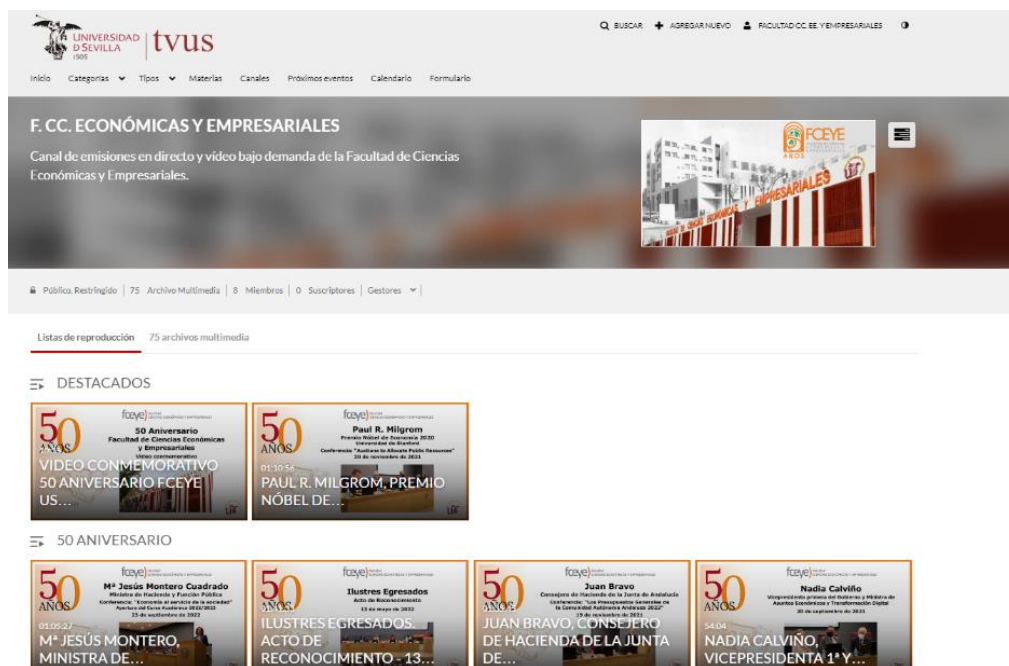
UNIVERSIDAD D SEVILLA 1505 tvus

BUSCAR AGREGAR NUEVO FACULTAD CC. EE. Y EMPRESARIALES

Inicio Categorías Tipos Materias Canales Próximos eventos Calendario Formulario

F. CC. ECONÓMICAS Y EMPRESARIALES

Canal de emisiones en directo y vídeo bajo demanda de la Facultad de Ciencias Económicas y Empresariales.

FCEYE 50 AÑOS

EMPRESARIALES

Público, Restringido | 75 Archivo Multimedia | 8 Miembros | 0 Suscriptores | Gestores

Listas de reproducción 75 archivos multimedia

DESTACADOS

fceye 50 AÑOS 50 Aniversario Facultad de Ciencias Económicas y Empresariales Vídeo conmemorativo

VIDEO CONMEMORATIVO 50 ANIVERSARIO FCEYE US...

fceye 50 AÑOS Paul R. Milgrom Premio Nóbel de Economía 2020 Universidad de Stanford Conferencia "Auctions to Allocate Public Resources" 25 de noviembre de 2021

01:10:56

PAUL R. MILGROM, PREMIO NÓBEL DE...

50 ANIVERSARIO

fceye 50 AÑOS Mª Jesús Montero Cuadrado Ministra de Hacienda y Función Pública Conferencia: "Economía al servicio de la sociedad" Apertura del Curso Académico 2022/2023 23 de septiembre de 2022

01:05:27

Mª JESÚS MONTERO, MINISTRA DE...

fceye 50 AÑOS Ilustres Egresados Acto de Reconocimiento 13 de mayo de 2022

ILUSTRES EGRESADOS. ACTO DE RECONOCIMIENTO - 13...

fceye 50 AÑOS Juan Bravo Consejero de Hacienda de la Junta de Andalucía Conferencia: "Los Presupuestos Generales de la Comunidad Autónoma Andaluza 2022" 19 de noviembre de 2021

JUAN BRAVO, CONSEJERO DE HACIENDA DE LA JUNTA DE...

fceye 50 AÑOS Nadia Calviño Vicepresidenta primera del Gobierno y Ministra de Asuntos Económicos y Transformación Digital 30 de septiembre de 2021

54:04

NADIA CALVIÑO, VICEPRESIDENTA 1ª Y...